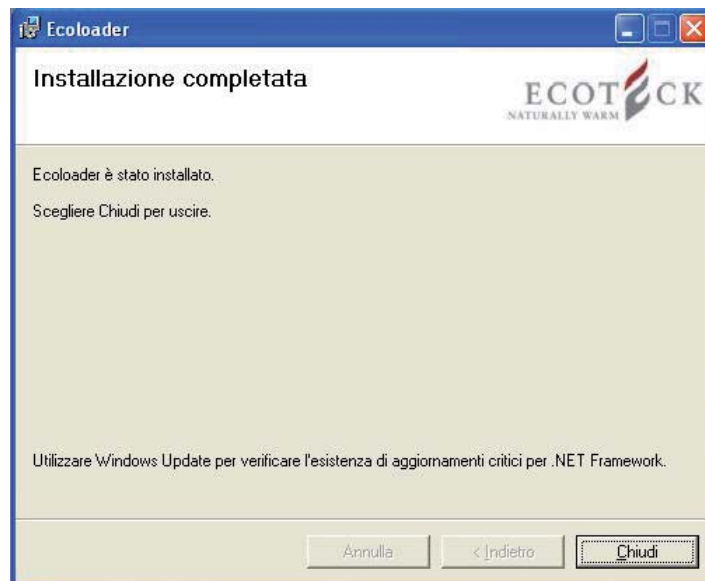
Ecoloader

Installazione completata

ECOTECK
NATURALLY WARM

Ecoloader è stato installato.

Scegliere Chiudi per uscire.

Utilizzare Windows Update per verificare l'esistenza di aggiornamenti critici per .NET Framework.

Annulla

< Indietro

Chiudi